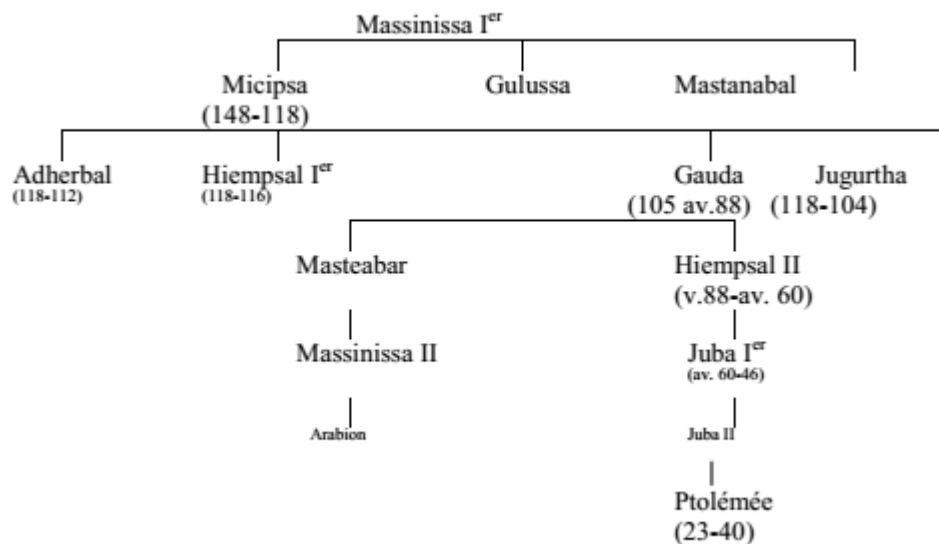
Massinissa I$^{er}$

Micipsa (148-118)

Gulussa

Mastanabal

Adherbal (118-112)

Hiempsal I$^{er}$ (118-116)

Gauda (105 av.88)

Jugurtha (118-104)

Masteabar

Hiempsal II (v.88-av. 60)

Massinissa II

Juba I$^{er}$ (av. 60-46)

Arabion

Juba II

Ptolémée (23-40)